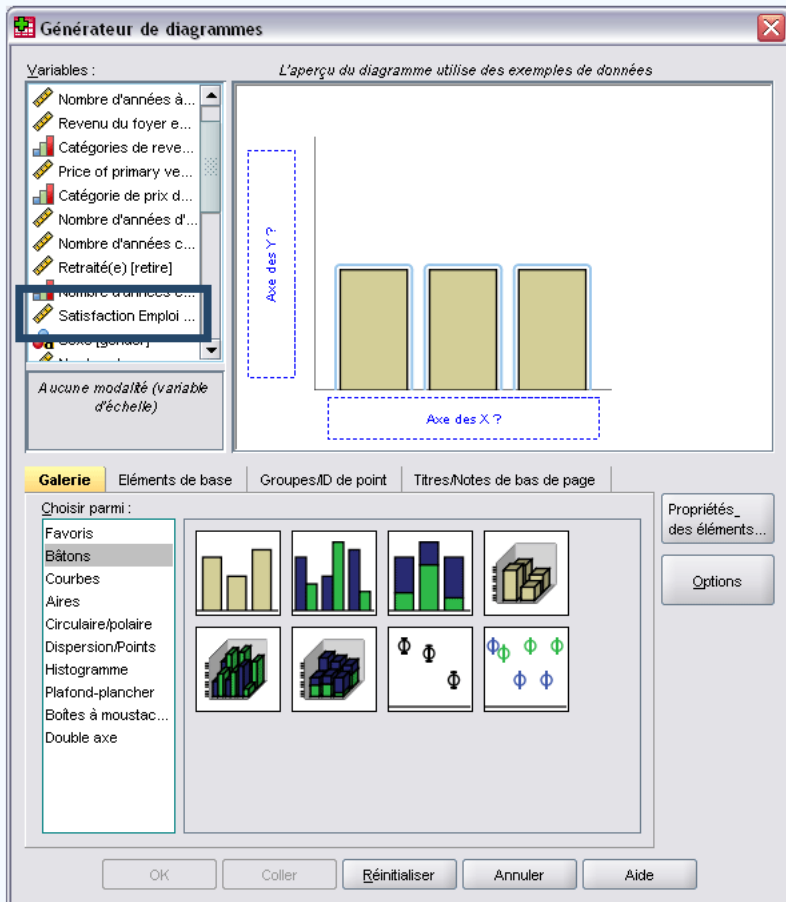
Générateur de diagrammes

Variables :

Nombre d'années à...
Revenu du foyer e...
Catégories de reve...
Price of primary ve...
Catégorie de prix d...
Nombre d'années d'...
Nombre d'années c...
Retraité(e) [retire]
Nombre d'années e...
Satisfaction Emploi ...
Sexe [gender]
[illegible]

Aucune modalité (variable d'échelle)

L'aperçu du diagramme utilise des exemples de données

Axe des Y ?

Axe des X ?

Galerie | Eléments de base | Groupes/ID de point | Titres/Notes de bas de page

Choisir parmi :

Favoris
Bâtons
Courbes
Aires
Circulaire/polaire
Dispersion/Points
Histogramme
Plafond-plancher
Boîtes à moustac...
Double axe

Propriétés des éléments...

Options

OK | Coller | Réinitialiser | Annuler | Aide